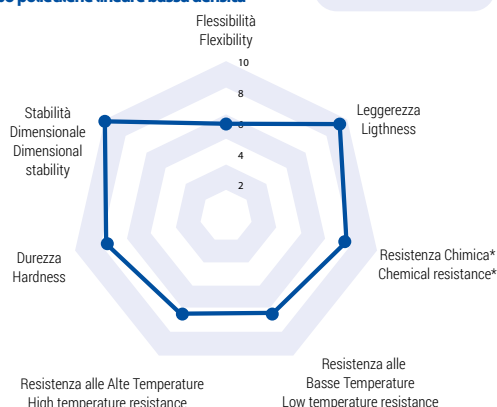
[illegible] polietilene lineare bassa densità

Flessibilità
Flexibility

10
8
6
4
2

Leggerezza
Ligthness

Stabilità
Dimensionale
Dimensional
stability

Resistenza Chimica*
Chemical resistance*

Durezza
Hardness

Resistenza alle
Basse Temperature
Low temperature resistance

Resistenza alle Alte Temperature
High temperature resistance